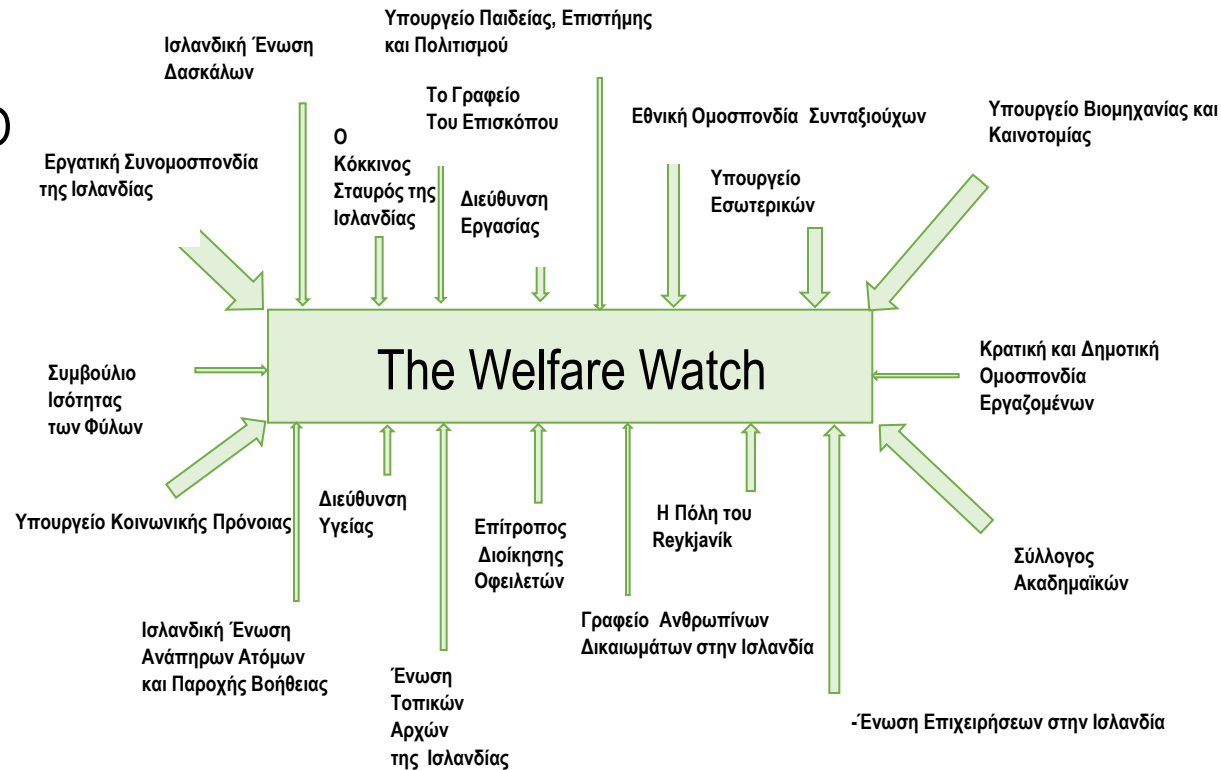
Υπουργείο Παιδείας, Επιστήμης και Πολιτισμού

Ισλανδική Ένωση Δασκάλων

Το Γραφείο Του Επισκόπου

Εθνική Ομοσπονδία Συνταξιούχων

Υπουργείο Βιομηχανίας και Καινοτομίας

Ο Κόκκινος Σταυρός της Ισλανδίας

Εργατική Συνομοσπονδία της Ισλανδίας

Διεύθυνση Εργασίας

Υπουργείο Εσωτερικών

The Welfare Watch

Συμβούλιο Ισότητας των Φύλων

Κρατική και Δημοτική Ομοσπονδία Εργαζομένων

Υπουργείο Κοινωνικής Πρόνοιας

Διεύθυνση Υγείας

Επίτροπος Διοίκησης Οφειλετών

Η Πόλη του Reykjavík

Σύλλογος Ακαδημαϊκών

Ισλανδική Ένωση Ανάπηρων Ατόμων και Παροχής Βοήθειας

Γραφείο Ανθρωπίνων Δικαιωμάτων στην Ισλανδία

Ένωση Τοπικών Αρχών της Ισλανδίας

-Ένωση Επιχειρήσεων στην Ισλανδία